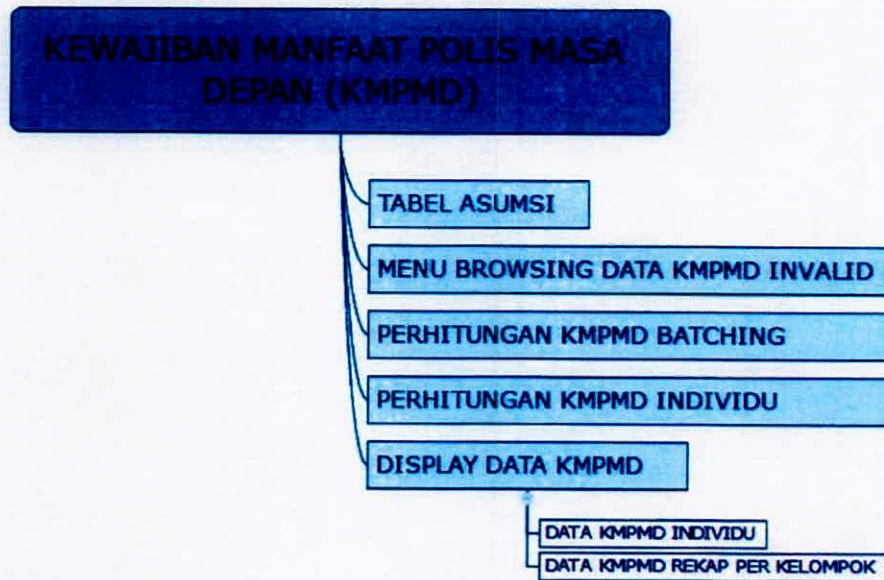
KEWAJIBAN MANFAAT POLIS MASA DEPAN (KMPMD)

TABEL ASUMSI

MENU BROWSING DATA KMPMD INVALID

PERHITUNGAN KMPMD BATCHING

PERHITUNGAN KMPMD INDIVIDU

DISPLAY DATA KMPMD

DATA KMPMD INDIVIDU

DATA KMPMD REKAP PER KELOMPOK